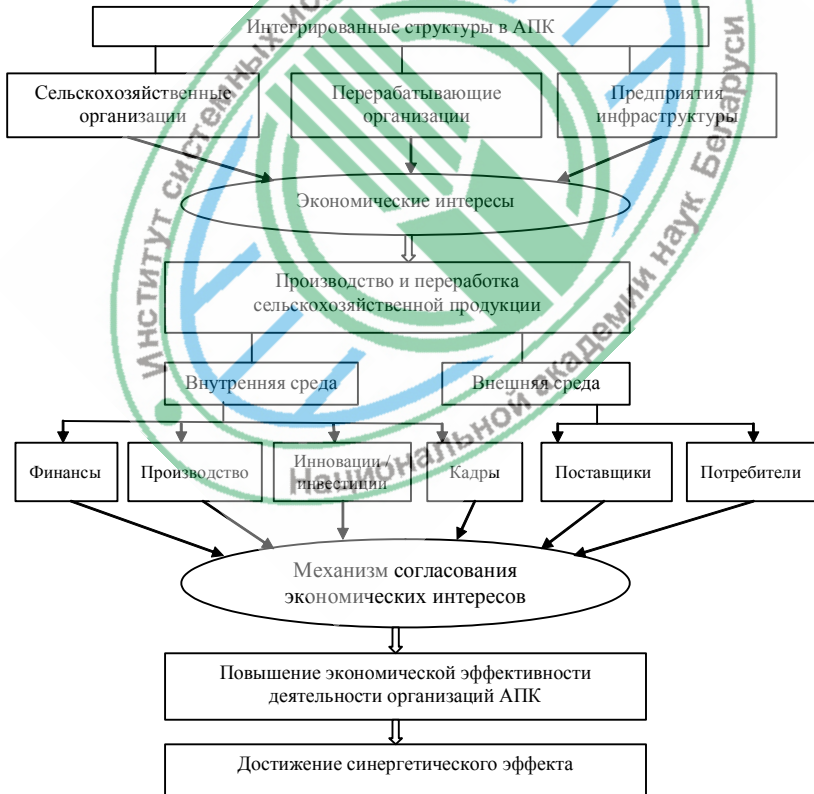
Интегрированные структуры в АПК

Сельскохозяйственные организации

Перерабатывающие организации

Предприятия инфраструктуры

Экономические интересы

Производство и переработка сельскохозяйственной продукции

Внутренняя среда

Внешняя среда

Финансы

Производство

Инновации / инвестиции

Кадры

Поставщики

Потребители

Механизм согласования экономических интересов

Повышение экономической эффективности деятельности организаций АПК

Достижение синергетического эффекта

Институт системных исследований в АПК Национальной академии наук Беларуси